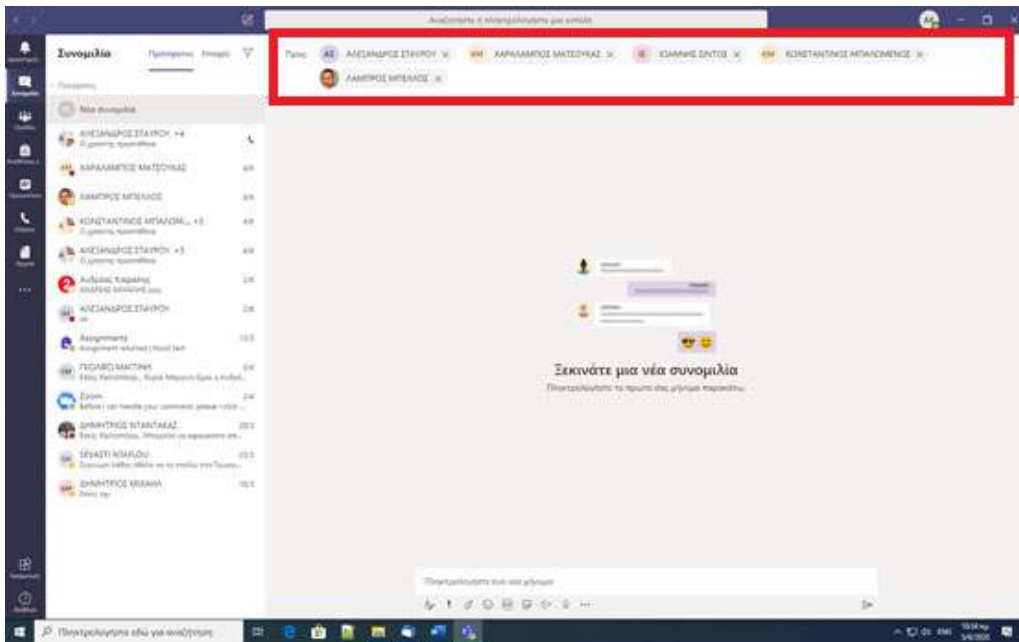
Αναζητήστε ή πληκτρολογήστε μια εντολή

Συνομιλία Πρόσφατες Επαφές

Πρόσφατες

Νέα συνομιλία

ΑΛΕΞΑΝΔΡΟΣ ΣΤΑΥΡΟΥ, +4

ΧΑΡΑΛΑΜΠΟΣ ΜΑΤΣΟΥΚΑΣ

ΛΑΜΠΡΟΣ ΜΠΕΛΛΟΣ

ΚΩΝΣΤΑΝΤΙΝΟΣ ΜΠΑΛΩΜ..., +3

ΑΛΕΞΑΝΔΡΟΣ ΣΤΑΥΡΟΥ, +3

Ανδρέας Καρπάθης

ΑΛΕΞΑΝΔΡΟΣ ΣΤΑΥΡΟΥ

Assignments

ΓΕΩΡΓΙΟΣ ΜΑΡΤΙΝΗ

Zoom

ΔΗΜΗΤΡΙΟΣ ΝΤΑΝΤΑΚΑΣ

ΣΕΒΑΣΤΙ ΝΤΑΡΟΥ

ΔΗΜΗΤΡΙΟΣ ΜΙΧΑΗΛ

Προς: ΑΣ ΑΛΕΞΑΝΔΡΟΣ ΣΤΑΥΡΟΥ × ΧΜ ΧΑΡΑΛΑΜΠΟΣ ΜΑΤΣΟΥΚΑΣ × ΙΣ ΙΩΑΝΝΗΣ ΣΙΝΤΟΣ × ΚΜ ΚΩΝΣΤΑΝΤΙΝΟΣ ΜΠΑΛΩΜΕΝΟΣ × ΛΑΜΠΡΟΣ ΜΠΕΛΛΟΣ ×

Ξεκινάτε μια νέα συνομιλία

Πληκτρολογήστε το πρώτο σας μήνυμα παρακάτω.

Πληκτρολογήστε ένα νέο μήνυμα

Πληκτρολογήστε εδώ για αναζήτηση